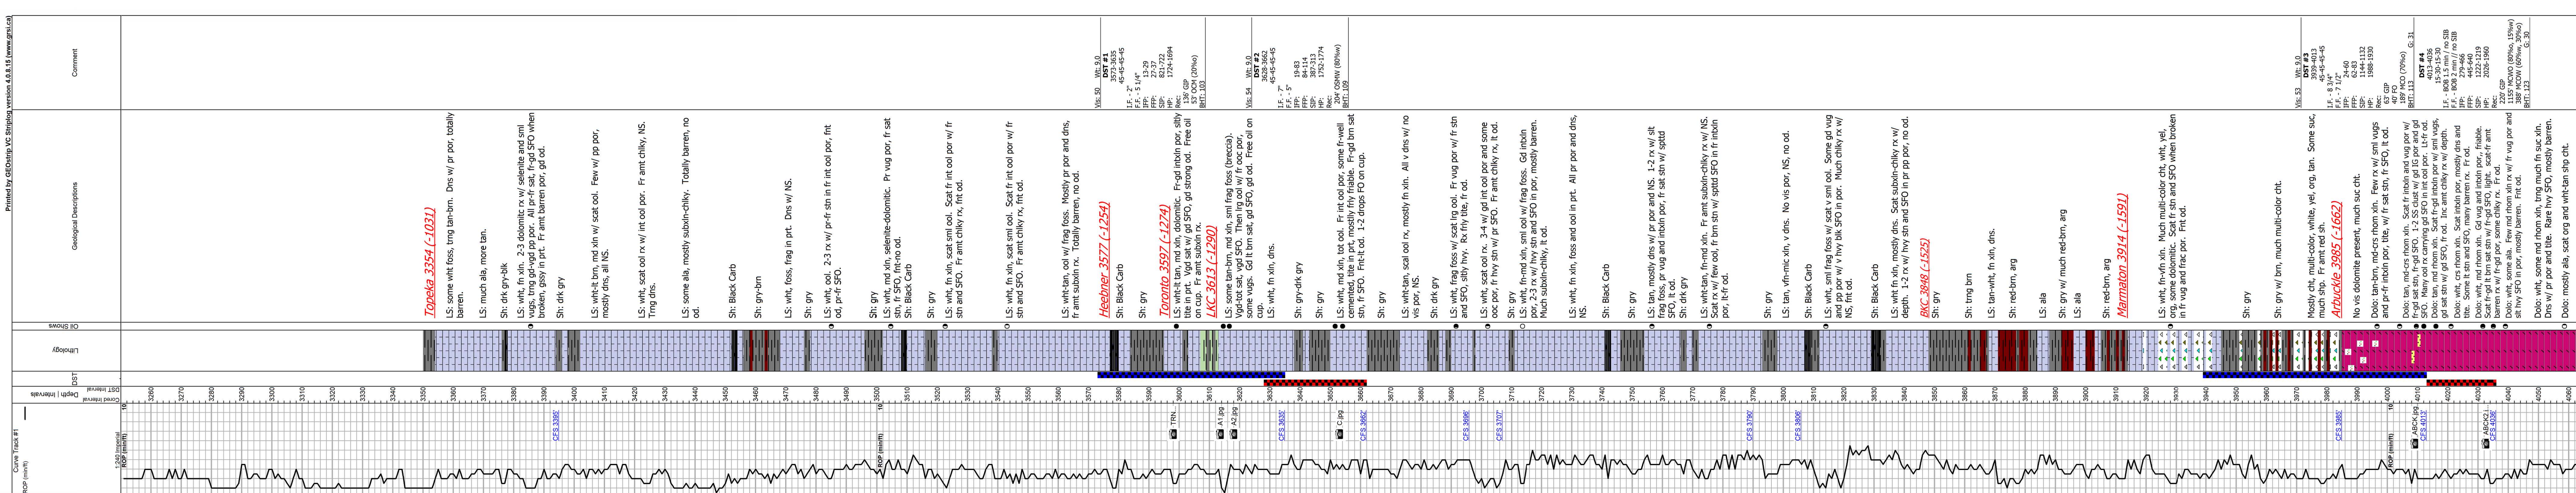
Printed by GEOstrip VC Striplog version 4.0.8.15 (www.grsi.ca)

Comment

Geological Descriptions

Oil Shows

Lithology

DST

DST Interval
Cored Interval
Depth | Intervals

Curve Track #1
ROP (min/ft)

Topeka 3354 (-1031)
LS: some wht foss, trng tan-brn. Dns w/ pr por, totally barren.
LS: much ala, more tan.
Sh: drk gry-blk
LS: wht, fn xln. 2-3 dolomitic rx w/ selenite and sml vugs, trng gd-vgd pp por. All pr-fr sat, fr-gd SFO when broken, glsy in prt. Fr amt barren por, gd od.
Sh: drk gry
LS: wht-lt brn, md xln w/ scat ool. Few w/ pp por, mostly dns, all NS.
LS: wht, scat ool rx w/ int ool por. Fr amt chlky, NS. Trng dns.
LS: some ala, mostly subxln-chlky. Totally barren, no od.
Sh: Black Carb
Sh: gry-brn
LS: wht, foss, frag in prt. Dns w/ NS.
Sh: gry
LS: wht, ool. 2-3 rx w/ pr-fr stn in fr int ool por, fnt od, pr-fr SFO.
Sh: gry
LS: wht, md xln, selenite-dolomitic. Pr vug por, fr sat stn, fr SFO, fnt-no od
Sh: Black Carb
Sh: gry
LS: wht, fn xln, scat sml ool. Scat fr int ool por w/ fr stn and SFO. Fr amt chlky rx, fnt od.
LS: wht, fn xln, scat sml ool. Scat fr int ool por w/ fr stn and SFO. Fr amt chlky rx, fnt od.
LS: wht-tan, ool w/ frag foss. Mostly pr por and dns, Fr amt subxln rx. Totally barren, no od.
Heebner 3577 (-1254)
Sh: Black Carb
Sh: gry
Toronto 3597 (-1274)
LS: wht-lt tan, md xln, dolomitic. Fr-gd intxln por, silty in prt. Vgd sat w/ gd SFO, gd strong od. Free oil on cup. Fr amt subxln rx.
LKC 3613 (-1290)
LS: some tan-brn, md xln, sml frag foss (breccia). Vgd-tot sat, vgd SFO. Then lrg ool w/ fr ooc por, some vugs. Gd lt brn sat, gd SFO, gd od. Free oil on cup.
LS: wht, fn xln, dns.
Sh: gry-drk gry
Sh: gry
LS: wht, md xln, tot ool. Fr int ool por, some fr-well cemented, tite in prt, mostly frly friable. Fr-gd brn sat stn, fr SFO. Fnt-lt od. 1-2 drops FO on cup.
Sh: gry
LS: wht-tan, scat ool rx, mostly fn xln. All v dns w/ no vis por, NS.
Sh: drk gry
LS: wht, frag foss w/ scat lrg ool. Fr vug por w/ fr stn and SFO, slty hvy. Rx frly tite, fr od.
Sh: gry
LS: wht, scat ool rx. 3-4 w/ gd int ool por and some ooc por, fr hvy stn w/ pr SFO. Fr amt chlky rx, lt od.
Sh: gry
LS: wht, fn-md xln, sml ool w/ frag foss. Gd intxln por, 2-3 rx w/ hvy stn and SFO in pr por, mostly barren. Much subxln-chlky, lt od.
LS: wht, fn xln, foss and ool in prt. All pr por and dns, NS.
Sh: Black Carb
Sh: gry
LS: tan, mostly dns w/ pr por and NS. 1-2 rx w/ slt frag foss, pr vug and intxln por, fr sat stn w/ sptd SFO, lt od.
Sh: drk gry
LS: wht-tan, fn-md xln. Fr amt subxln-chlky rx w/ NS. Scat rx w/ few ool, fr brn stn w/ sptd SFO in fr intxln por, lt-fr od.
Sh: gry
LS: tan, vfn-mic xln, v dns. No vis por, NS, no od.
Sh: Black Carb
LS: wht, sml frag foss w/ scat v sml ool. Some gd vug and pp por w/ v hvy blk SFO in por. Much chlky rx w/ NS, fnt od.
Sh: gry
LS: wht fn xln, mostly dns. Scat subxln-chlky rx w/ depth. 1-2 rx w/ hvy stn and SFO in pr pp por, no od.
BKC 3848 (-1525)
Sh: gry
Sh: trng brn
LS: tan-wht, fn xln, dns.
Sh: red-brn, arg
LS: ala
LS: ala
Sh: gry w/ much red-brn, arg
Sh: red-brn, arg
Marmaton 3914 (-1591)
LS: wht, fn-vfn xln. Much multi-color cht, wht, yel, org, some dolomitic. Scat fr stn and SFO when broken in fr vug and frac por. Fnt od.
Sh: gry
Sh: gry w/ brn, much multi-color cht.
Mostly cht, multi-color, white, yel, org, tan. Some suc, much dolo. Fr amt red sh.
Arbuckle 3985 (-1662)
No vis dolomite present, much suc cht.
Dolo: tan-brn, md-crs rhom xln. Few rx w/ sml vugs and pr-fr intxln por, tite, w/ fr sat stn, fr SFO, lt od.
Dolo: tan, md-crs rhom xln. Scat fr intxln and vug por w/ fr-gd sat stn, fr-gd SFO. 1-2 SS clust w/ gd IG por and gd SFO. Many ool rx carrying gd SFO in int ool por. Lt-fr od.
Dolo: wht, md rhom xln. Scat fr-gd intxln por w/ sml vugs, gd sat stn w/ gd SFO, fr od. Inc amt chlky rx w/ depth.
Dolo: wht, crs rhom xln. Scat intxln por, mostly dns and tite. Some lt stn and SFO, many barren rx. Fr od.
Dolo: wht, md rhom xln. Gd vug and intxln por, friable. Scat fr-gd lt brn sat stn w/ fr-gd SFO, light. Scat-fr amt barren rx w/ fr-gd por, some chlky rx. Fr od.
Dolo: wht, some ala. Few md rhom xln rx w/ fr vug por and slt hvy SFO in por, mostly barren. Fnt od.
Dolo: wht, some md rhom xln, trng much fn suc xln. Dns w/ pr por and tite. Rare hvy SFO, mostly barren.
Dolo: mostly ala, scat org and wht-tan ship cht.

Vis: 50 Wt: 9.0
DST #1
3573-3635
45-45-45-45
I.F. - 2"
F.F. - 5 1/4"
IFP: 13-29
FFP: 27-37
SIP: 821-722
HP: 1724-1694
Rec:
126' GIP
53' OCM (20%o)
BHT: 103

Vis: 54 Wt: 9.0
DST #2
3628-3662
45-45-45-45
I.F. - 7"
F.F. - 5"
IFP: 19-83
FFP: 84-114
SIP: 387-313
HP: 1752-1774
Rec:
204' OSMW (80%w)
BHT: 109

Vis: 53 Wt: 9.0
DST #3
3939-4013
45-45-45-45
I.F. - 8 3/4"
F.F. - 7 1/2"
IFP: 24-60
FFP: 62-83
SIP: 1144-1132
HP: 1988-1930
Rec:
63' GIP
40' FO
189' MCO (70%o)
BHT: 111 G: 31

DST #4
4013-4036
15-30-15-30
I.F. - BOB 1.5 min / no SIB
F.F. - BOB 2 min / no SIB
IFP: 279-462
FFP: 445-646
SIP: 1222-1219
HP: 2026-1960
Rec:
150' GIP
1155' MCWO (80%o, 15%w)
388' MCOW (40%o, 30%w)
BHT: 132 G: 30

ROP (min/ft)
10
TRN...
A1.jpg
A2.jpg
C.jpg
CFS 3395'
CFS 3632'
CFS 3662'
CFS 3698'
CFS 3707'
CFS 3790'
CFS 3808'
CFS 3985'
CFS 4013'
CFS 4036'
ABCK.jpg
ABCK2.j

3260 3270 3280 3290 3300 3310 3320 3330 3340 3350 3360 3370 3380 3390 3400 3410 3420 3430 3440 3450 3460 3470 3480 3490 3500 3510 3520 3530 3540 3550 3560 3570 3580 3590 3600 3610 3620 3630 3640 3650 3660 3670 3680 3690 3700 3710 3720 3730 3740 3750 3760 3770 3780 3790 3800 3810 3820 3830 3840 3850 3860 3870 3880 3890 3900 3910 3920 3930 3940 3950 3960 3970 3980 3990 4000 4010 4020 4030 4040 4050 4060